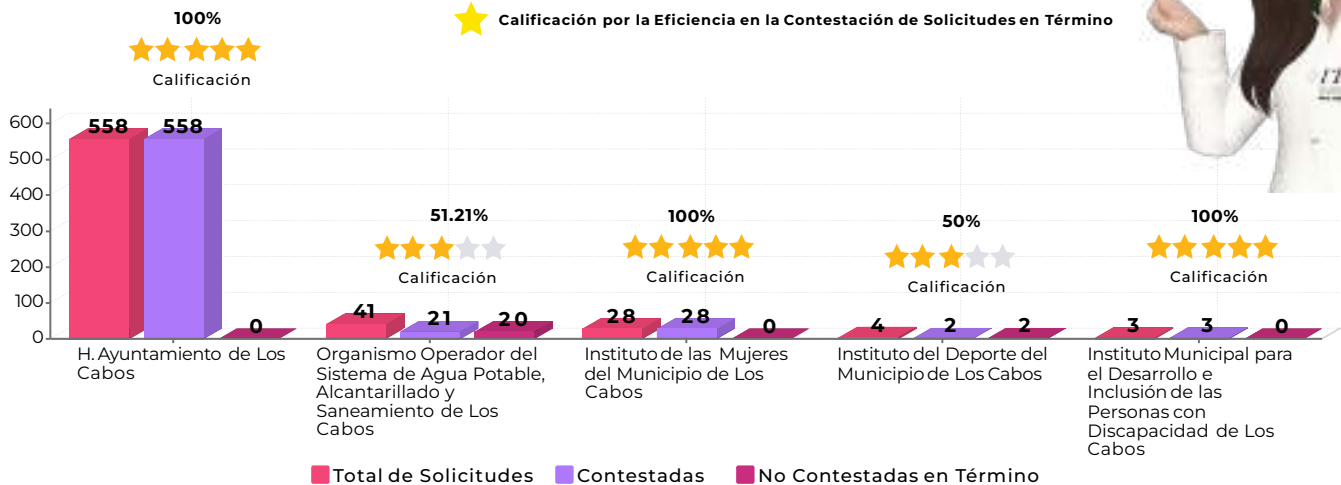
100%

Calificación

Calificación por la Eficiencia en la Contestación de Solicitudes en Término

600
500
400
300
200
100
0

558 558 0

51.21%
Calificación
41 21 20

100%
Calificación
28 28 0

50%
Calificación
4 2 2

100%
Calificación
3 3 0

H. Ayuntamiento de Los Cabos

Organismo Operador del Sistema de Agua Potable, Alcantarillado y Saneamiento de Los Cabos

Instituto de las Mujeres del Municipio de Los Cabos

Instituto del Deporte del Municipio de Los Cabos

Instituto Municipal para el Desarrollo e Inclusión de las Personas con Discapacidad de Los Cabos

Total de Solicitudes Contestadas No Contestadas en Término